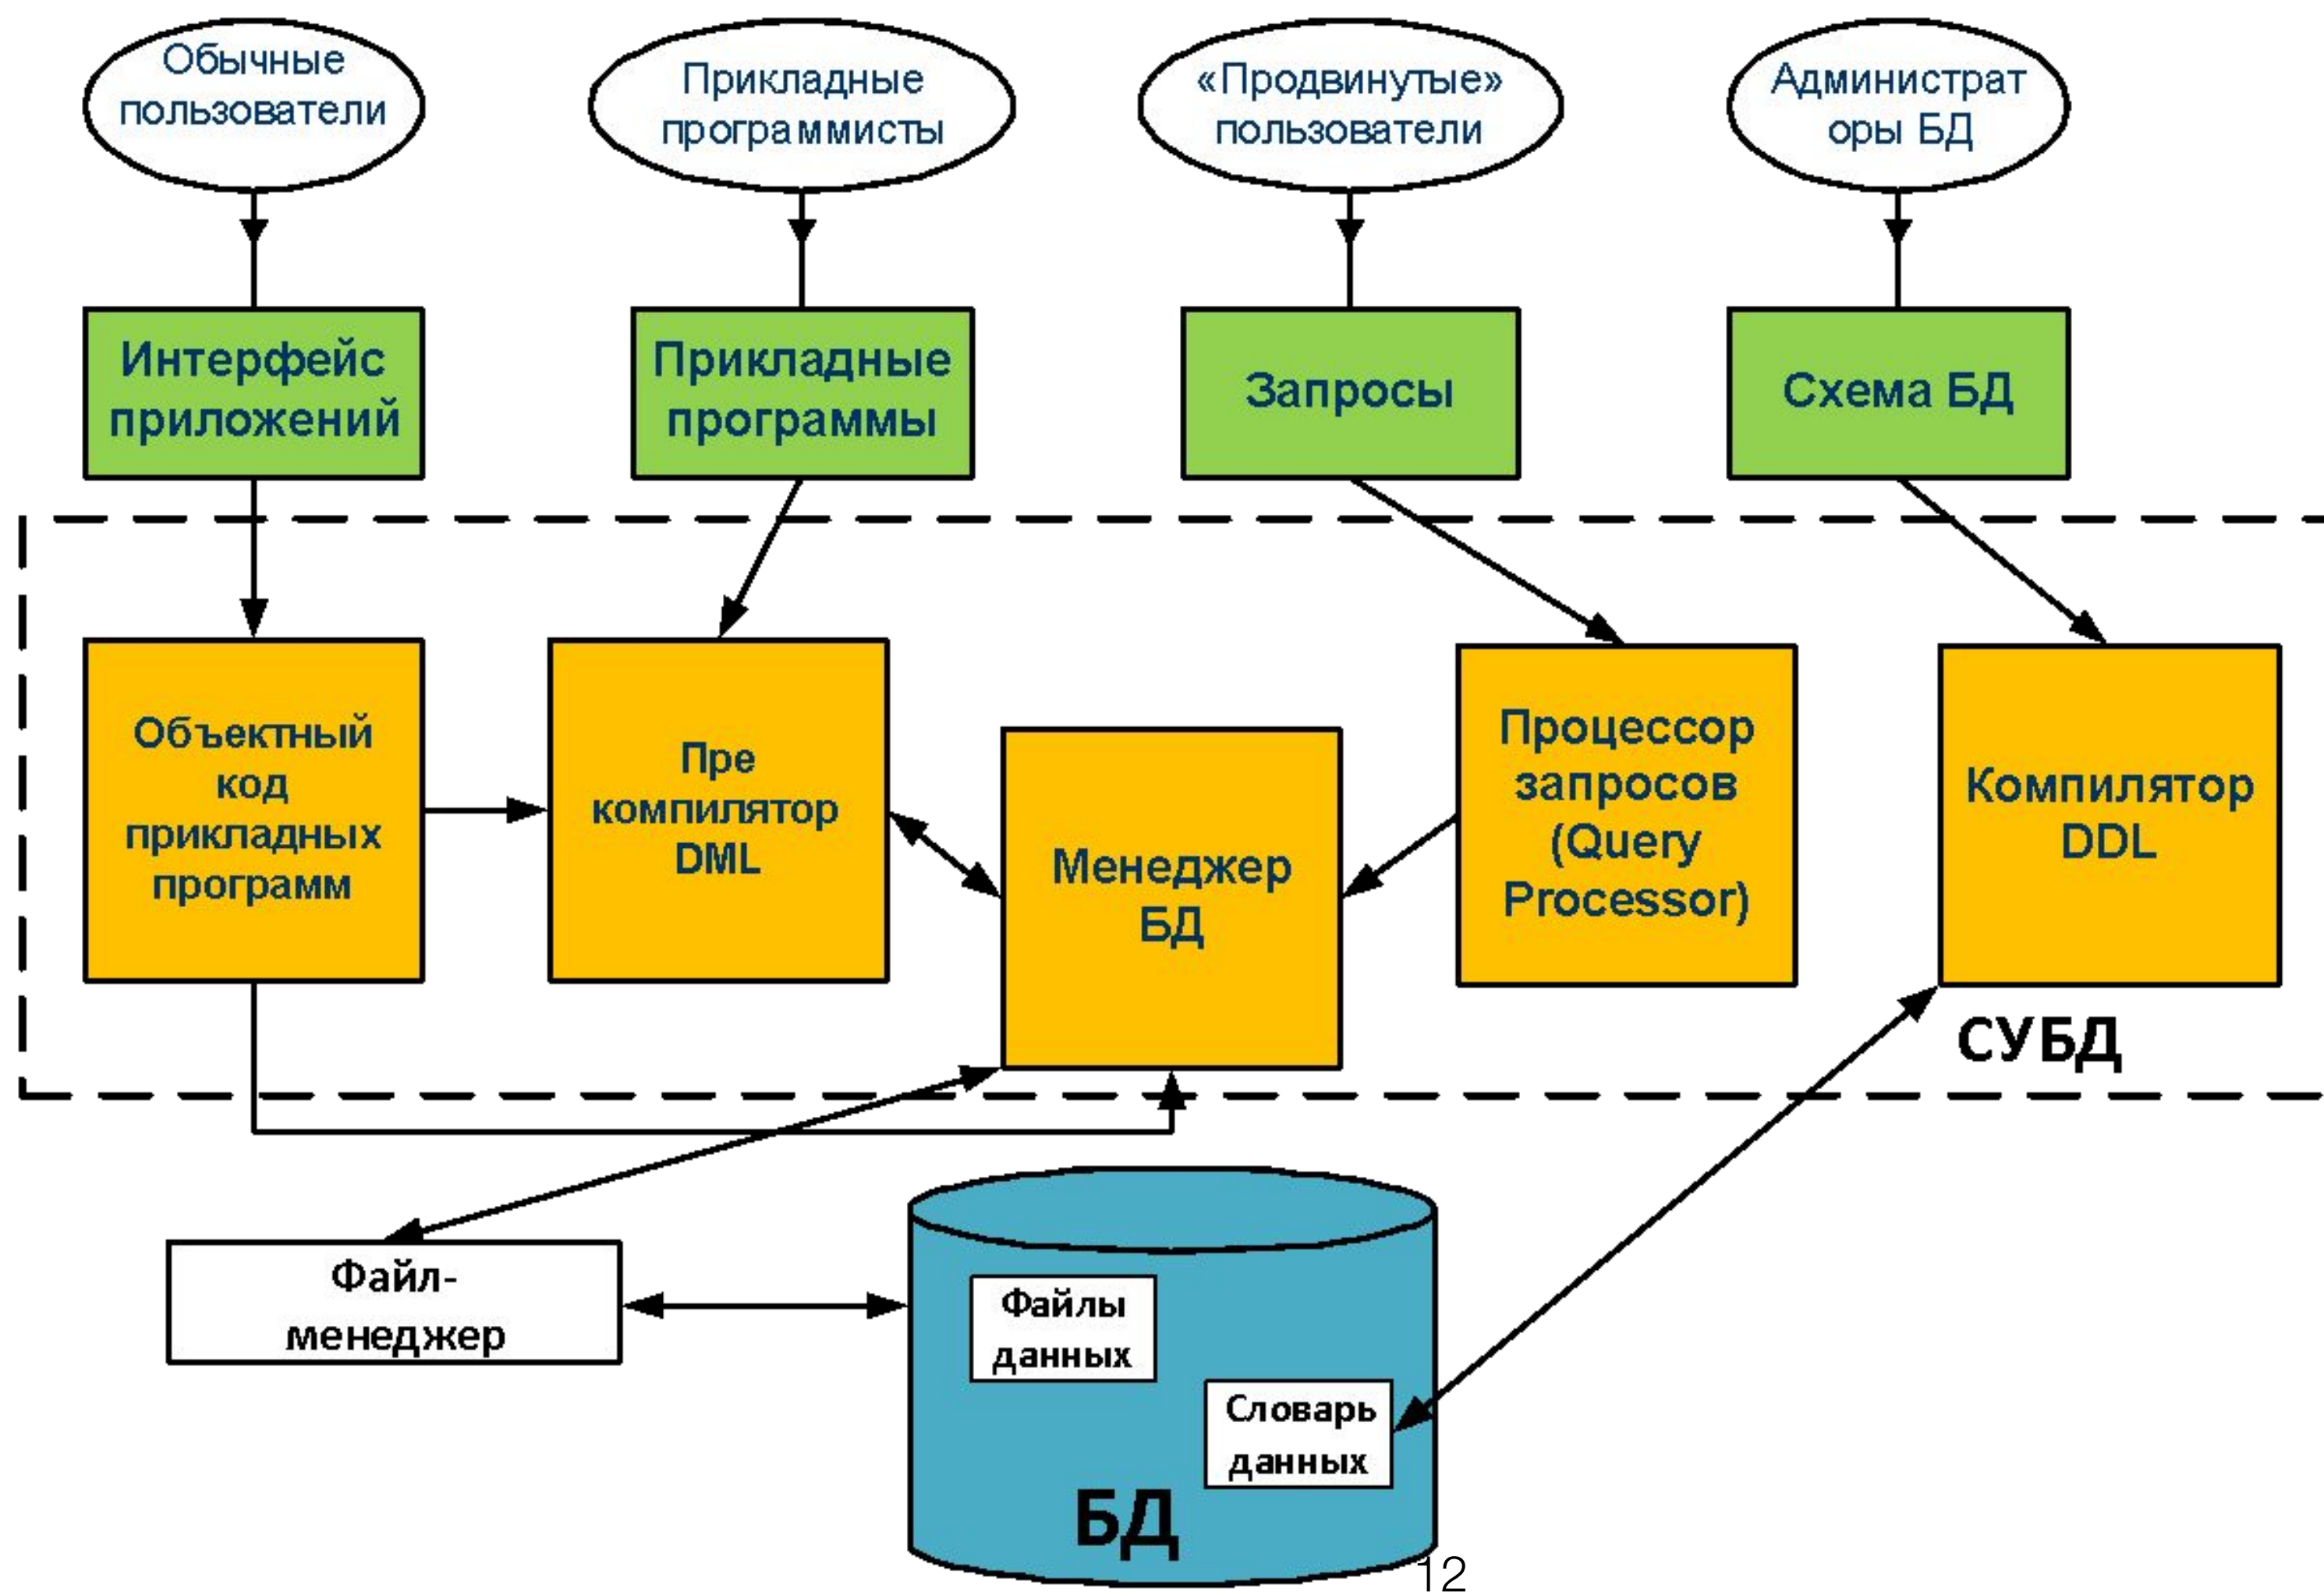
Обычные пользователи

Прикладные программисты

«Продвинутые» пользователи

Администрат оры БД

Интерфейс приложений

Прикладные программы

Запросы

Схема БД

Объектный код прикладных программ

Пре компилятор DML

Менеджер БД

Процессор запросов (Query Processor)

Компилятор DDL

СУБД

Файл-менеджер

Файлы данных

Словарь данных

БД

12